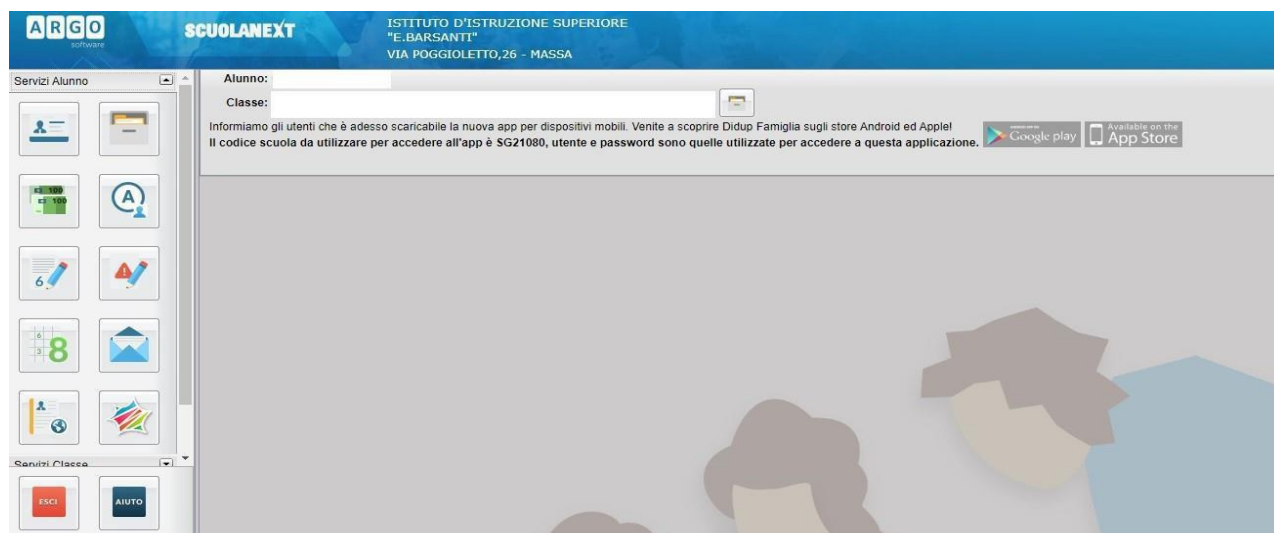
ARGO software
SCUOLANEXT
ISTITUTO D'ISTRUZIONE SUPERIORE
"E.BARSANTI"
VIA POGGIOLETTO,26 - MASSA

Servizi Alunno

Alunno:
Classe:

Informiamo gli utenti che è adesso scaricabile la nuova app per dispositivi mobili. Venite a scoprire Didup Famiglia sugli store Android ed Apple!
Il codice scuola da utilizzare per accedere all'app è SG21080, utente e password sono quelle utilizzate per accedere a questa applicazione.

Google play
Available on the App Store

100
100
6
6
3
8

Servizi Classe

ESCI
AIUTO